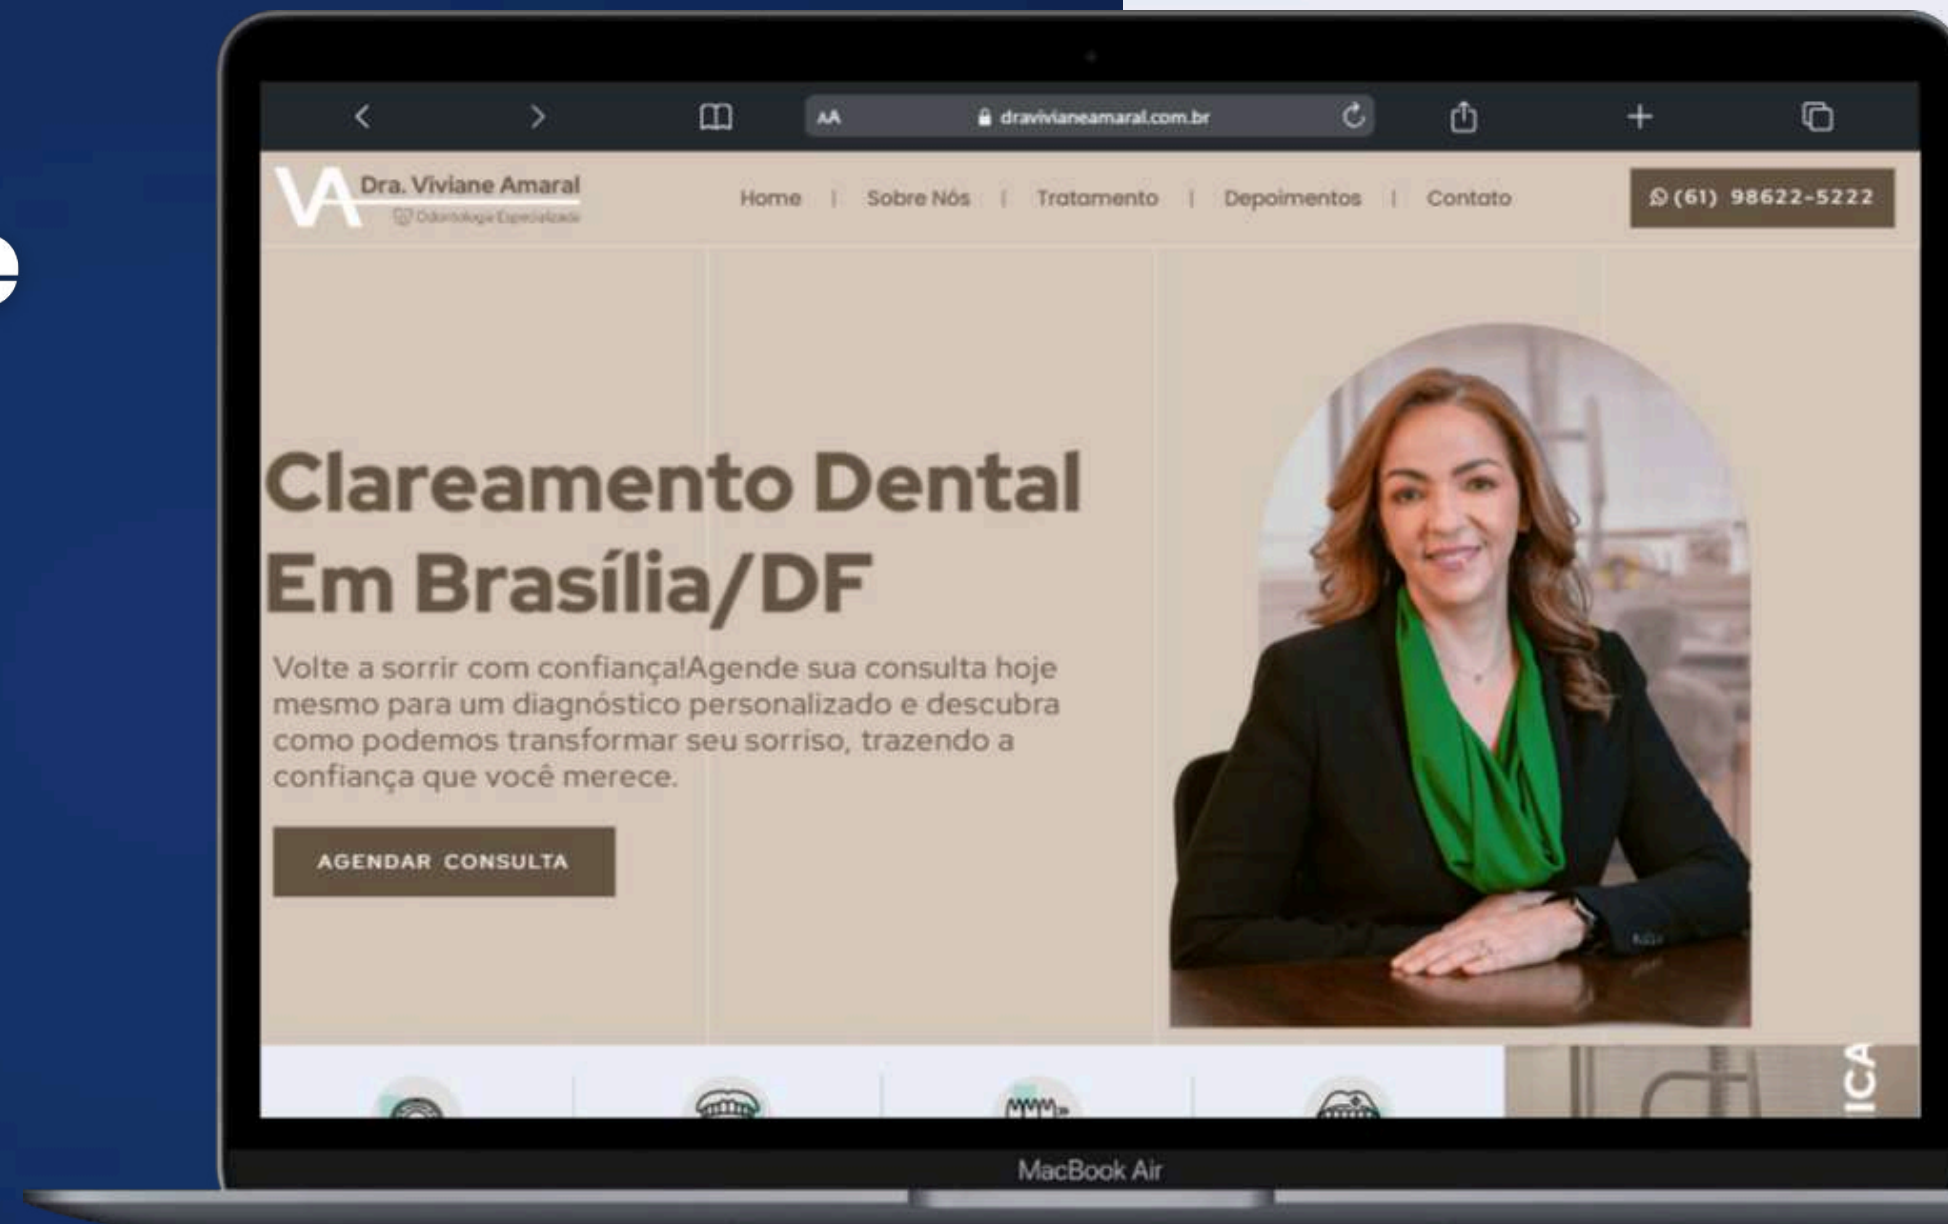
e

AA dravivianeamaral.com.br

VA Dra. Viviane Amaral
Odontologia Especializada

Home | Sobre Nós | Tratamento | Depoimentos | Contato

(61) 98622-5222

Clareamento Dental Em Brasília/DF

Volte a sorrir com confiança!Agende sua consulta hoje mesmo para um diagnóstico personalizado e descubra como podemos transformar seu sorriso, trazendo a confiança que você merece.

AGENDAR CONSULTA

ICA

MacBook Air